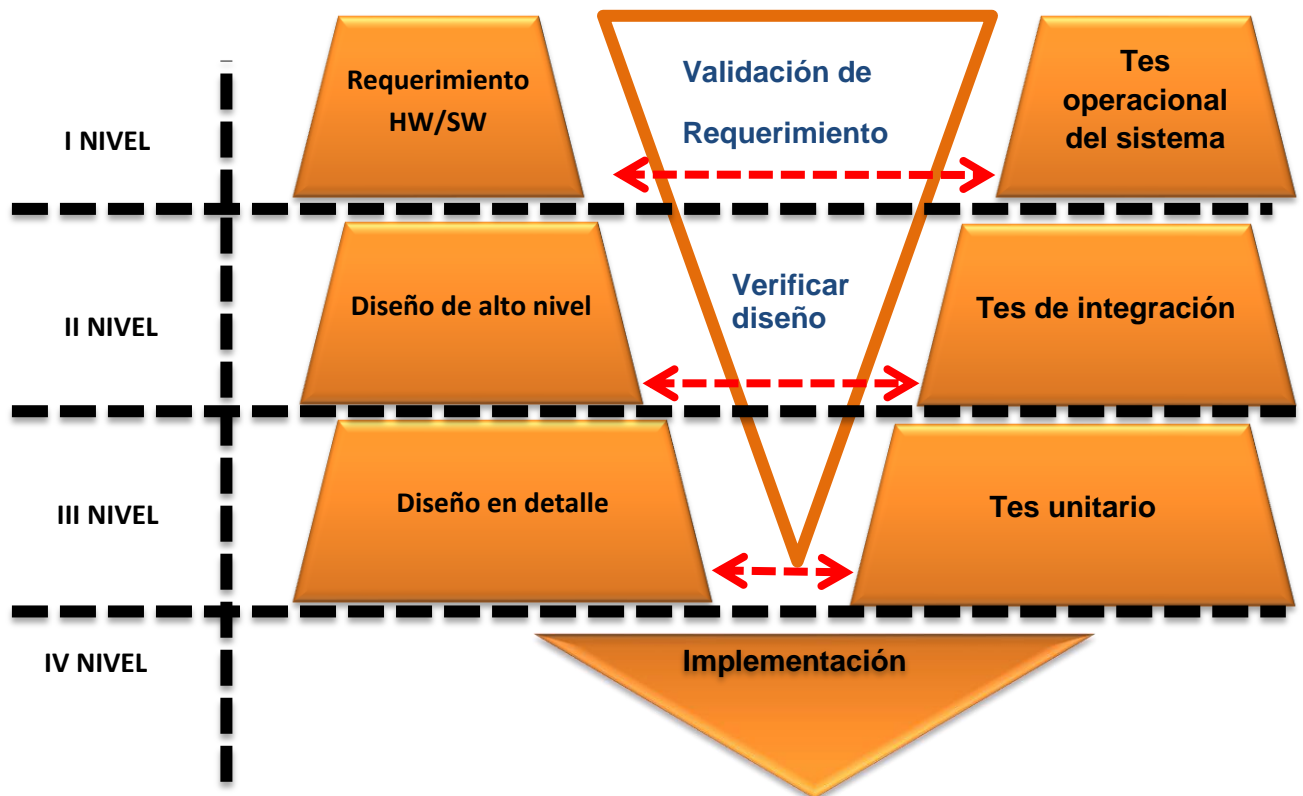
I NIVEL

Requerimiento HW/SW

Validación de Requerimiento

Tes operacional del sistema

II NIVEL

Diseño de alto nivel

Verificar diseño

Tes de integración

III NIVEL

Diseño en detalle

Tes unitario

IV NIVEL

Implementación